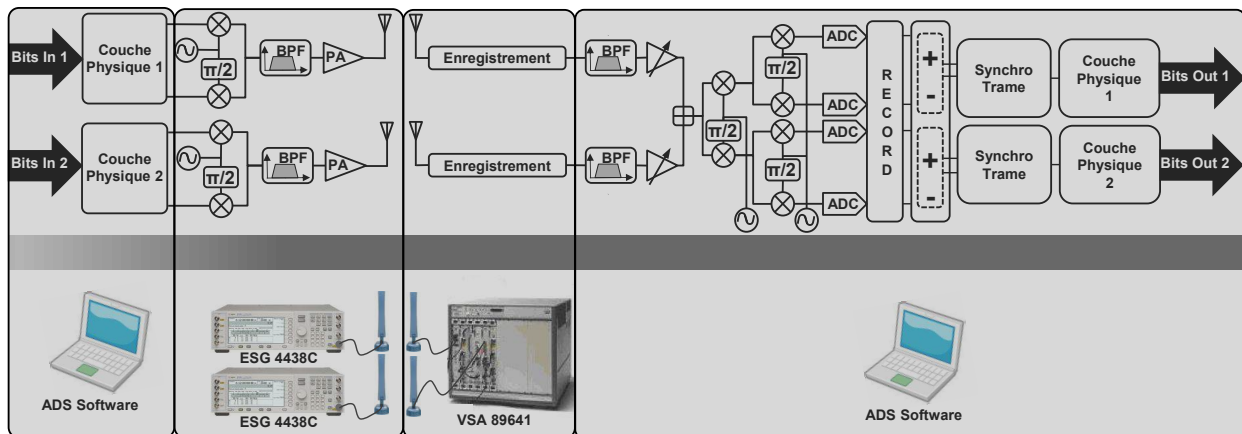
Bits In 1

Couche Physique 1

$\pi/2$

BPF

PA

Enregistrement

BPF

$\pi/2$

$\pi/2$

ADC

ADC

R E C O R D

+

-

Synchro Trame

Couche Physique 1

Bits Out 1

Bits In 2

Couche Physique 2

$\pi/2$

BPF

PA

Enregistrement

BPF

ADC

$\pi/2$

ADC

+

-

Synchro Trame

Couche Physique 2

Bits Out 2

ADS Software

ESG 4438C

ESG 4438C

VSA 89641

ADS Software